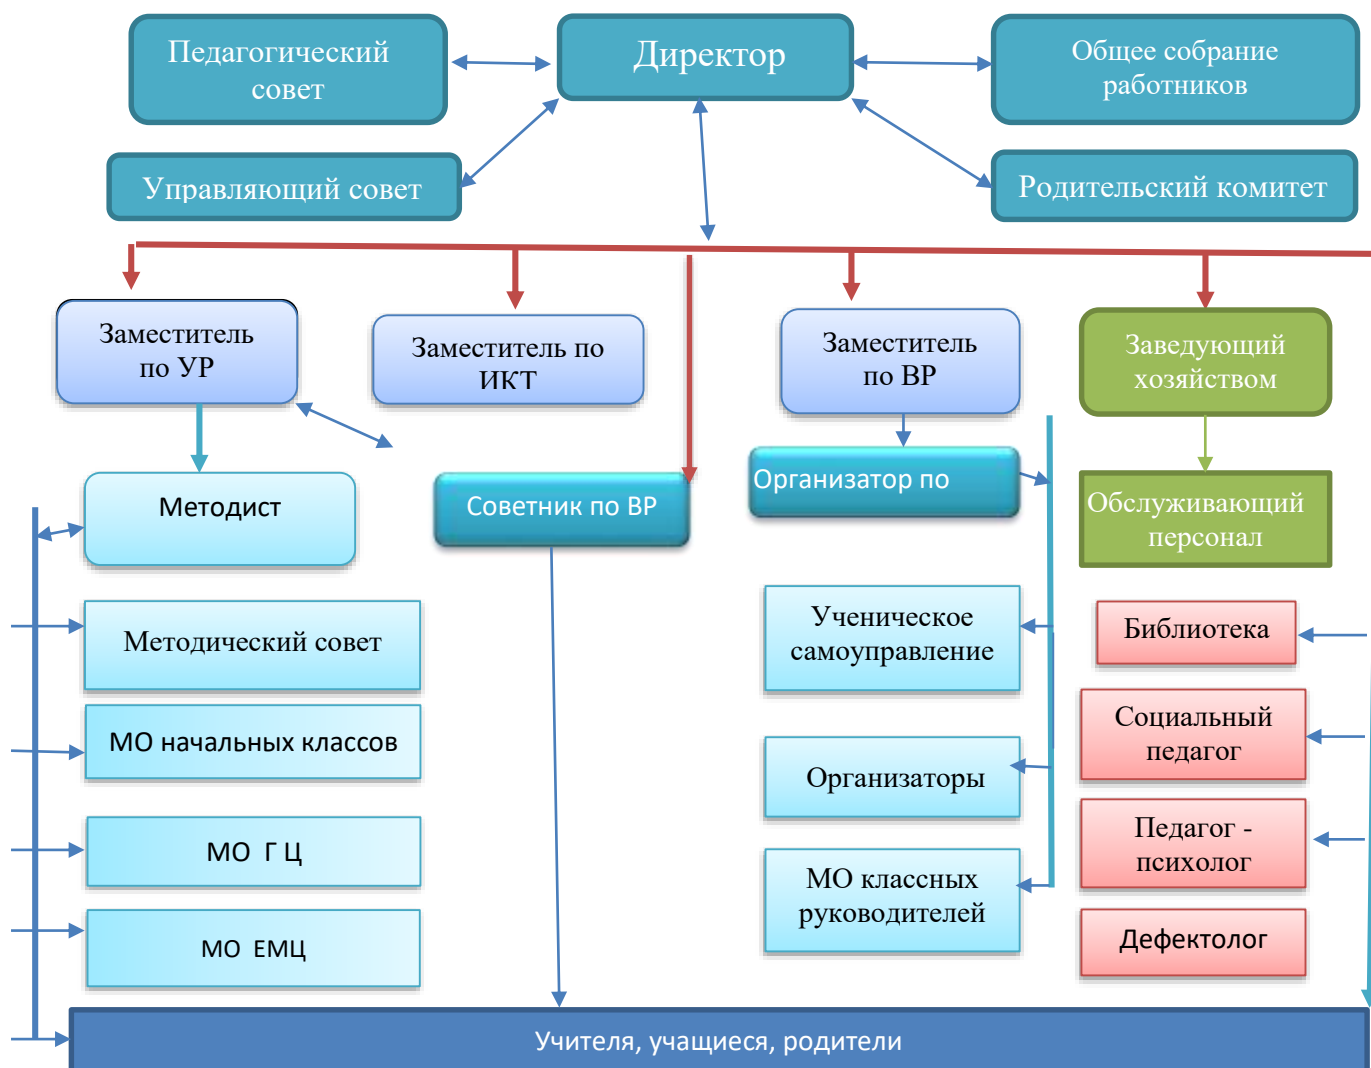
Педагогический совет

Директор

Общее собрание работников

Управляющий совет

Родительский комитет

Заместитель по УР

Заместитель по ИКТ

Заместитель по ВР

Заведующий хозяйством

Методист

Советник по ВР

Организатор по

Обслуживающий персонал

Методический совет

Ученическое самоуправление

Библиотека

МО начальных классов

Организаторы

Социальный педагог

МО Г Ц

Педагог - психолог

МО классных руководителей

МО ЕМЦ

Дефектолог

Учителя, учащиеся, родители